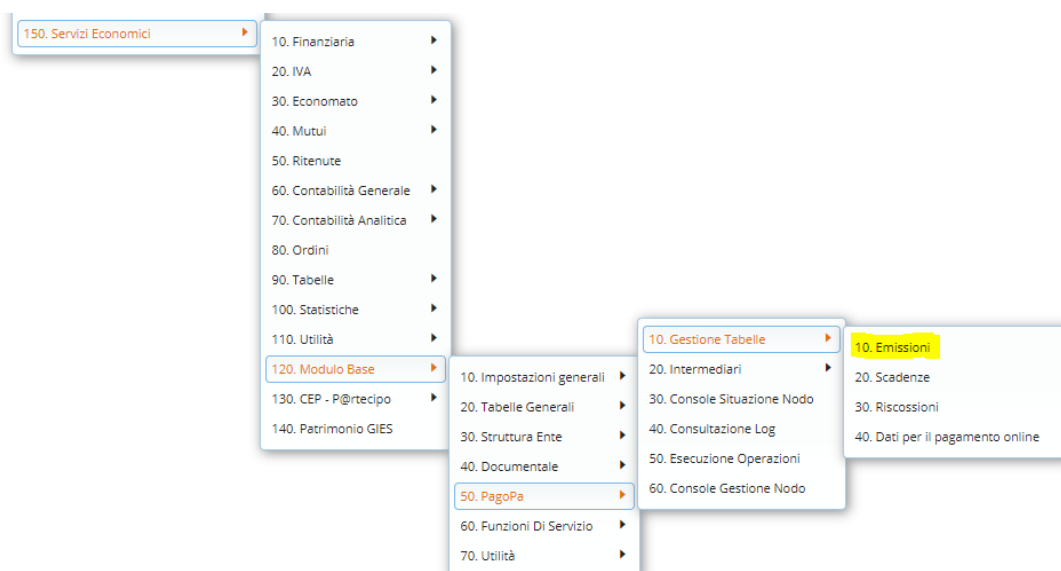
150. Servizi Economici

10. Finanziaria
20. IVA
30. Economato
40. Mutui
50. Ritenute
60. Contabilità Generale
70. Contabilità Analitica
80. Ordini
90. Tabelle
100. Statistiche
110. Utilità
120. Modulo Base
130. CEP - P@rtecipo
140. Patrimonio GIES

10. Impostazioni generali
20. Tabelle Generali
30. Struttura Ente
40. Documentale
50. PagoPa
60. Funzioni Di Servizio
70. Utilità

10. Gestione Tabelle
20. Intermediari
30. Console Situazione Nodo
40. Consultazione Log
50. Esecuzione Operazioni
60. Console Gestione Nodo

10. Emissioni
20. Scadenze
30. Riscossioni
40. Dati per il pagamento online